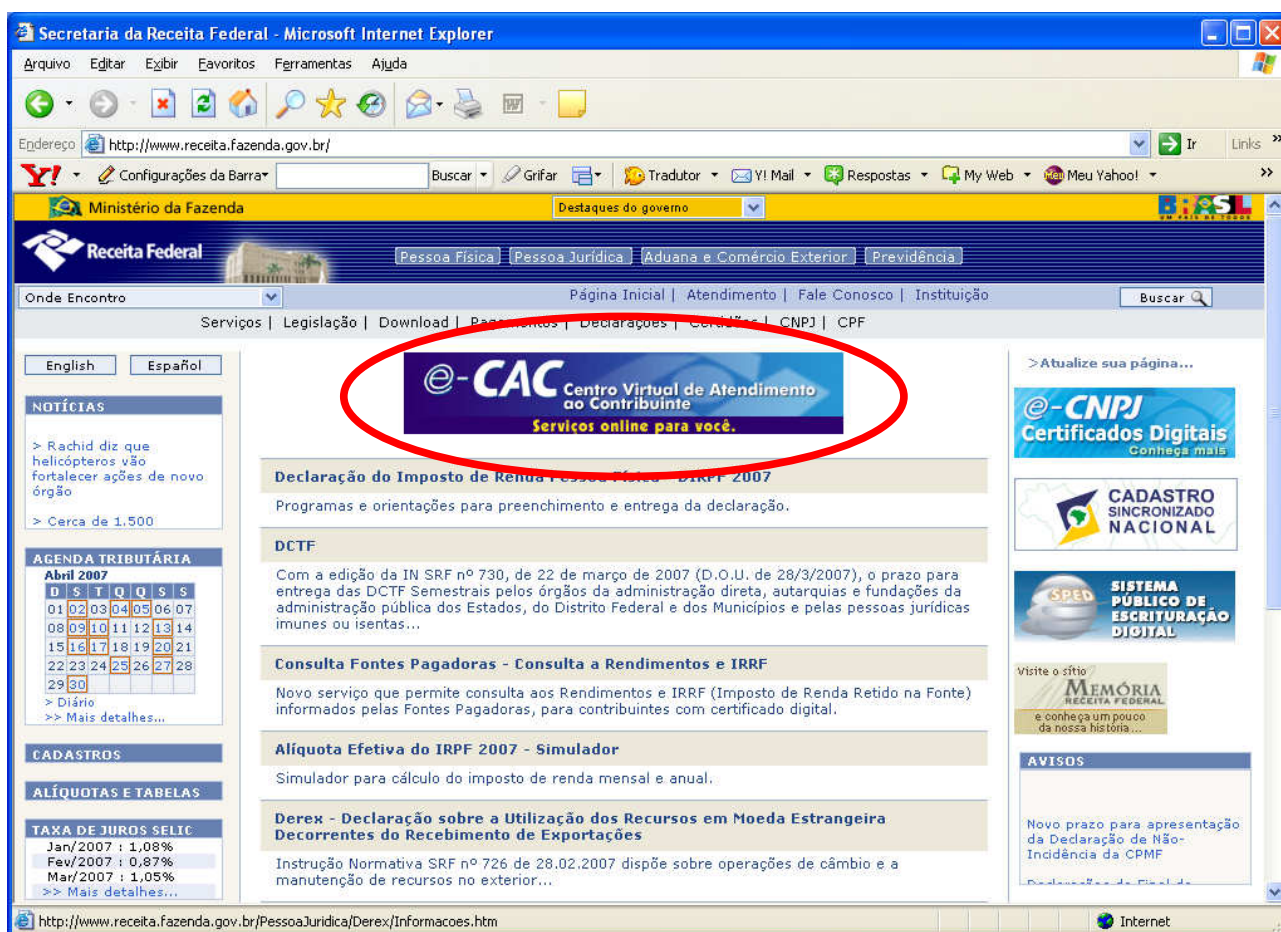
Secretaria da Receita Federal - Microsoft Internet Explorer

Arquivo Editar Exibir Favoritos Ferramentas Ajuda

Endereço http://www.receita.fazenda.gov.br/ Ir Links

Y! Configurações da Barra Buscar Grifar Tradutor Y! Mail Respostas My Web Meu Yahoo!

Ministério da Fazenda Destaques do governo BRASIL UM PAÍS DE TODOS

Receita Federal Pessoa Física Pessoa Jurídica Aduana e Comércio Exterior Previdência

Onde Encontro Página Inicial | Atendimento | Fale Conosco | Instituição Buscar

Serviços | Legislação | Download | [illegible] | Declarações | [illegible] | CNPJ | CPF

English Español

NOTÍCIAS

> Rachid diz que helicópteros vão fortalecer ações de novo órgão

> Cerca de 1.500

AGENDA TRIBUTÁRIA

Abril 2007

| D | S | T | Q | Q | S | S |
|---|---|---|---|---|---|---|
| 01 | 02 | 03 | 04 | 05 | 06 | 07 |
| 08 | 09 | 10 | 11 | 12 | 13 | 14 |
| 15 | 16 | 17 | 18 | 19 | 20 | 21 |
| 22 | 23 | 24 | 25 | 26 | 27 | 28 |
| 29 | 30 | | | | | |

> Diário
>> Mais detalhes...

CADASTROS

ALÍQUOTAS E TABELAS

TAXA DE JUROS SELIC
Jan/2007 : 1,08%
Fev/2007 : 0,87%
Mar/2007 : 1,05%
>> Mais detalhes...

e-CAC Centro Virtual de Atendimento ao Contribuinte
Serviços online para você.

Declaração do Imposto de Renda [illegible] - DIRPF 2007
Programas e orientações para preenchimento e entrega da declaração.

DCTF
Com a edição da IN SRF nº 730, de 22 de março de 2007 (D.O.U. de 28/3/2007), o prazo para entrega das DCTF Semestrais pelos órgãos da administração direta, autarquias e fundações da administração pública dos Estados, do Distrito Federal e dos Municípios e pelas pessoas jurídicas imunes ou isentas...

Consulta Fontes Pagadoras - Consulta a Rendimentos e IRRF
Novo serviço que permite consulta aos Rendimentos e IRRF (Imposto de Renda Retido na Fonte) informados pelas Fontes Pagadoras, para contribuintes com certificado digital.

Alíquota Efetiva do IRPF 2007 - Simulador
Simulador para cálculo do imposto de renda mensal e anual.

Derex - Declaração sobre a Utilização dos Recursos em Moeda Estrangeira Decorrentes do Recebimento de Exportações
Instrução Normativa SRF nº 726 de 28.02.2007 dispõe sobre operações de câmbio e a manutenção de recursos no exterior...

>Atualize sua página...

e-CNPJ Certificados Digitais Conheça mais

CADASTRO SINCRONIZADO NACIONAL

SPED SISTEMA PÚBLICO DE ESCRITURAÇÃO DIGITAL

Visite o sítio MEMÓRIA RECEITA FEDERAL e conheça um pouco da nossa história...

AVISOS

Novo prazo para apresentação da Declaração de Não-Incidência da CPMF

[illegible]

http://www.receita.fazenda.gov.br/PessoaJuridica/Derex/Informacoes.htm Internet